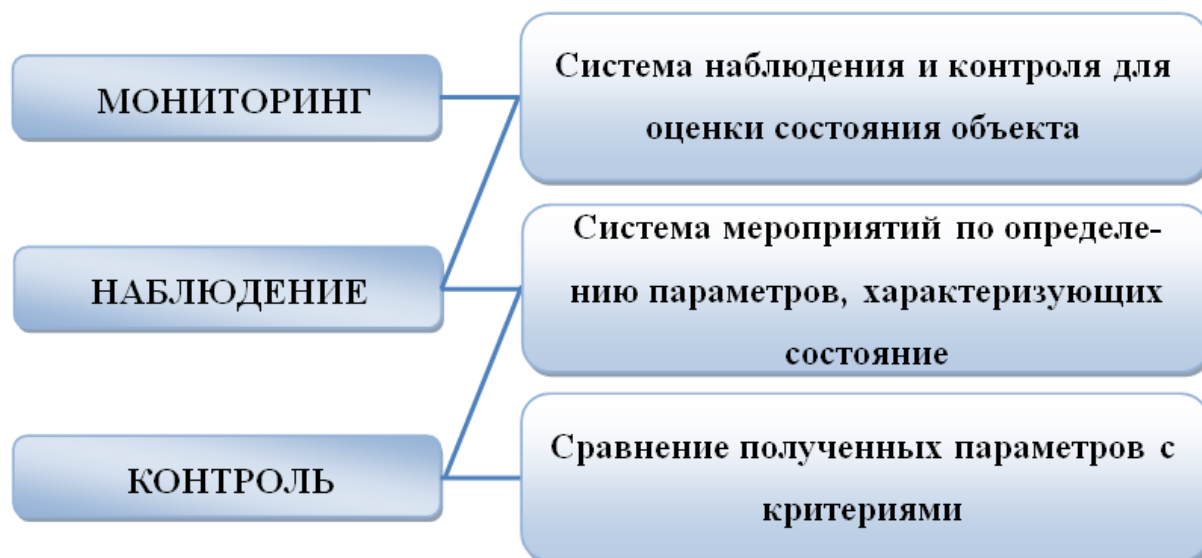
МОНИТОРИНГ

Система наблюдения и контроля для оценки состояния объекта

НАБЛЮДЕНИЕ

Система мероприятий по определению параметров, характеризующих состояние

КОНТРОЛЬ

Сравнение полученных параметров с критериями